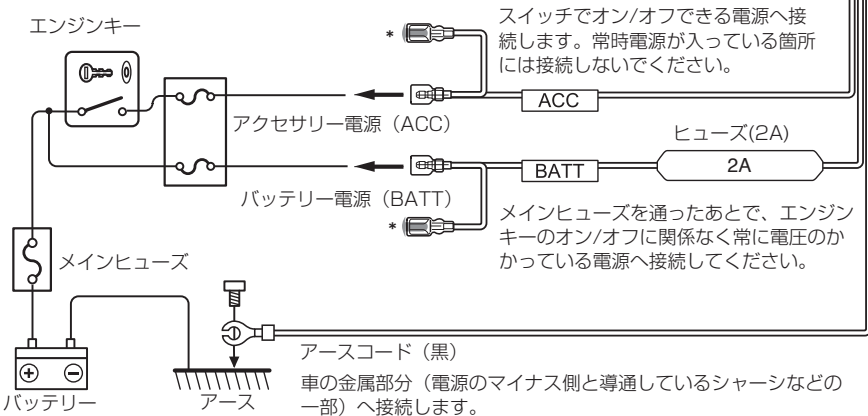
エンジンキー

*

スイッチでオン/オフできる電源へ接続します。常時電源が入っている箇所には接続しないでください。

ACC

アクセサリー電源（ACC）

ヒューズ(2A)

BATT

2A

バッテリー電源（BATT）

*

メインヒューズを通ったあとで、エンジンキーのオン/オフに関係なく常に電圧のかかっている電源へ接続してください。

メインヒューズ

アースコード（黒）

車の金属部分（電源のマイナス側と導通しているシャーシなどの一部）へ接続します。

バッテリー

アース